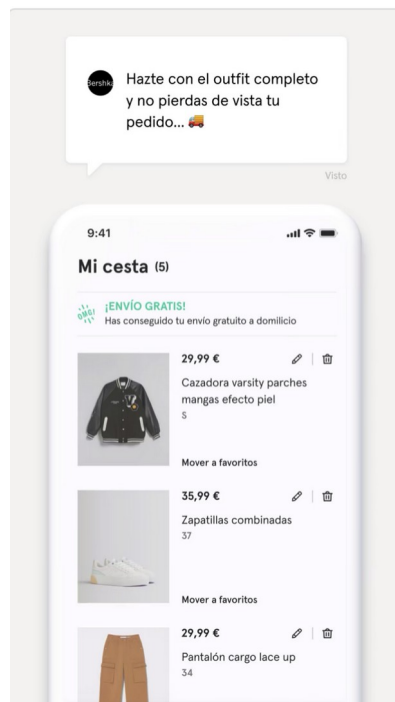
Bershka

Hazte con el outfit completo y no pierdas de vista tu pedido... 🚚

Visto

9:41

Mi cesta (5)

OMG!

¡ENVÍO GRATIS!
Has conseguido tu envío gratuito a domicilio

29,99 €
Cazadora varsity parches mangas efecto piel
S
Mover a favoritos

35,99 €
Zapatillas combinadas
37
Mover a favoritos

29,99 €
Pantalón cargo lace up
34